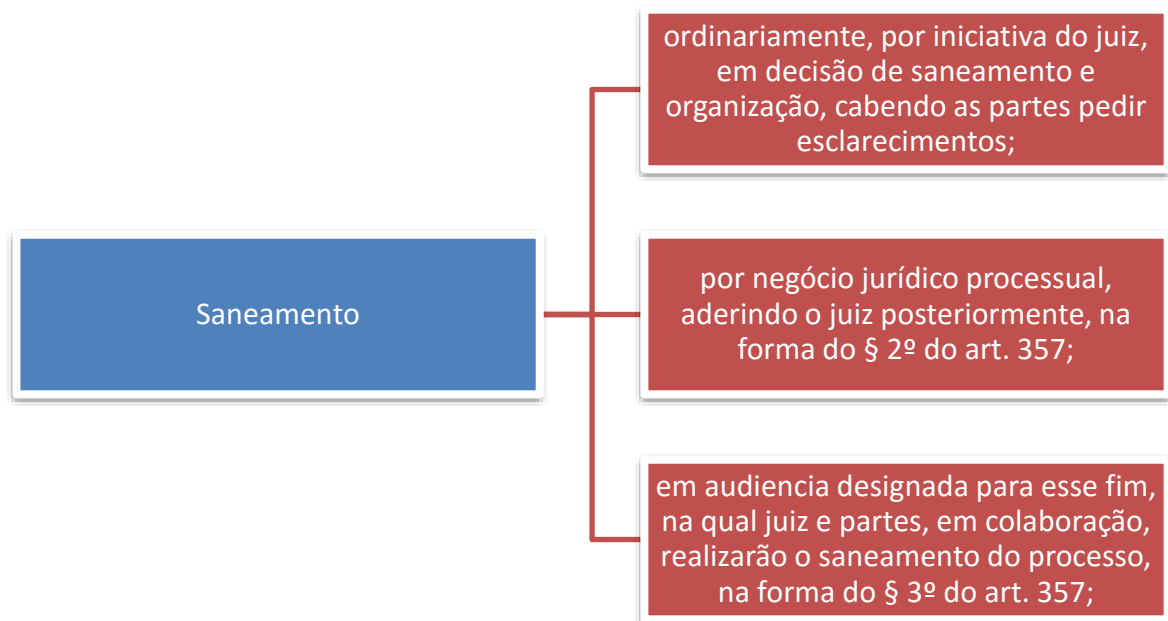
Saneamento

ordinariamente, por iniciativa do juiz, em decisão de saneamento e organização, cabendo as partes pedir esclarecimentos;

por negócio jurídico processual, aderindo o juiz posteriormente, na forma do § 2º do art. 357;

em audiencia designada para esse fim, na qual juiz e partes, em colaboração, realizarão o saneamento do processo, na forma do § 3º do art. 357;